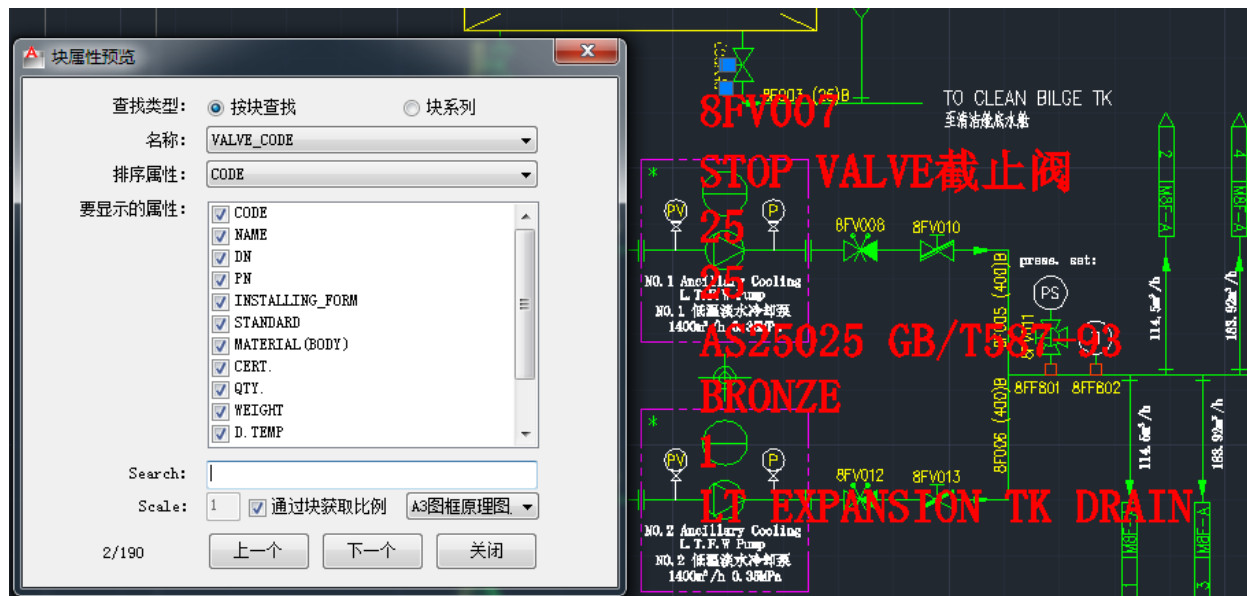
块属性预览

查找类型: 按块查找 块系列

名称: VALVE_CODE

排序属性: CODE

要显示的属性:
CODE
NAME
DN
PN
INSTALLING_FORM
STANDARD
MATERIAL(BODY)
CERT.
QTY.
WEIGHT
D.TEMP

Search:

Scale: 1 通过块获取比例 A3图框原理图.

2/190 上一个 下一个 关闭

8FV007
STOP VALVE截止阀
25
25
AS25025 GB/T587-93
BRONZE
1
LT EXPANSION TK DRAIN

8FV003 (25)B
TO CLEAN BILGE TK
至清洁舱底水舱

PV P 8FV008 8FV010
NO.1 Ancillary Cooling L.T.F.W Pump
NO.1 低温淡水冷却泵
1400m³/h 0.35MPa

press. set:
PS
8FF005 (400)B
8FF801 8FF802
8FF006 (400)B
114.5m³/h
163.92m³/h
114.6m³/h
163.92m³/h
M8F-A
2
3

PV P 8FV012 8FV013
NO.2 Ancillary Cooling L.T.F.W Pump
NO.2 低温淡水冷却泵
1400m³/h 0.35MPa